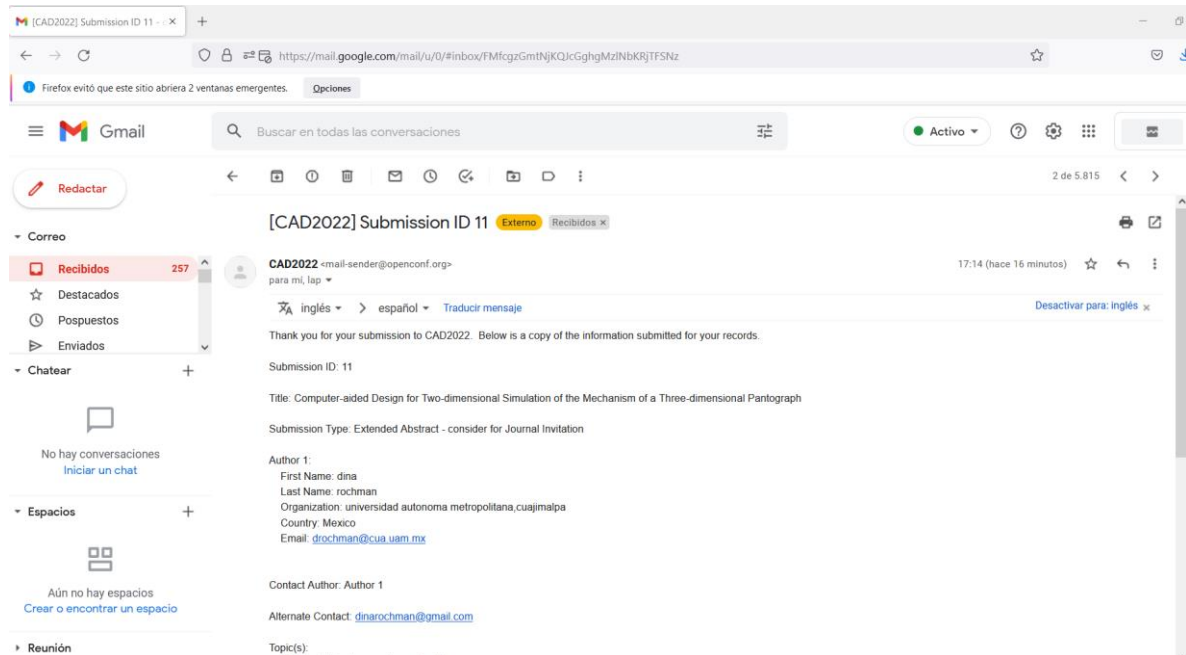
[CAD2022] Submission ID 11 - ×
+

https://mail.google.com/mail/u/0/#inbox/FMfcgzGmtNjKQJcGghgMzlNbKRjTFSNz

Firefox evitó que este sitio abriera 2 ventanas emergentes.
Opciones

Gmail
Buscar en todas las conversaciones
Activo

Redactar

Correo
Recibidos 257
Destacados
Pospuestos
Enviados

Chatear
No hay conversaciones
Iniciar un chat

Espacios
Aún no hay espacios
Crear o encontrar un espacio

Reunión

2 de 5.815

[CAD2022] Submission ID 11 Externo Recibidos ×

CAD2022 <mail-sender@openconf.org>
para mí, lap
17:14 (hace 16 minutos)

inglés > español Traducir mensaje
Desactivar para: inglés ×

Thank you for your submission to CAD2022. Below is a copy of the information submitted for your records.

Submission ID: 11

Title: Computer-aided Design for Two-dimensional Simulation of the Mechanism of a Three-dimensional Pantograph

Submission Type: Extended Abstract - consider for Journal Invitation

Author 1:
First Name: dina
Last Name: rochman
Organization: universidad autonoma metropolitana,cuajimalpa
Country: Mexico
Email: drochman@cua.uam.mx

Contact Author: Author 1

Alternate Contact: dinarochman@gmail.com

Topic(s):